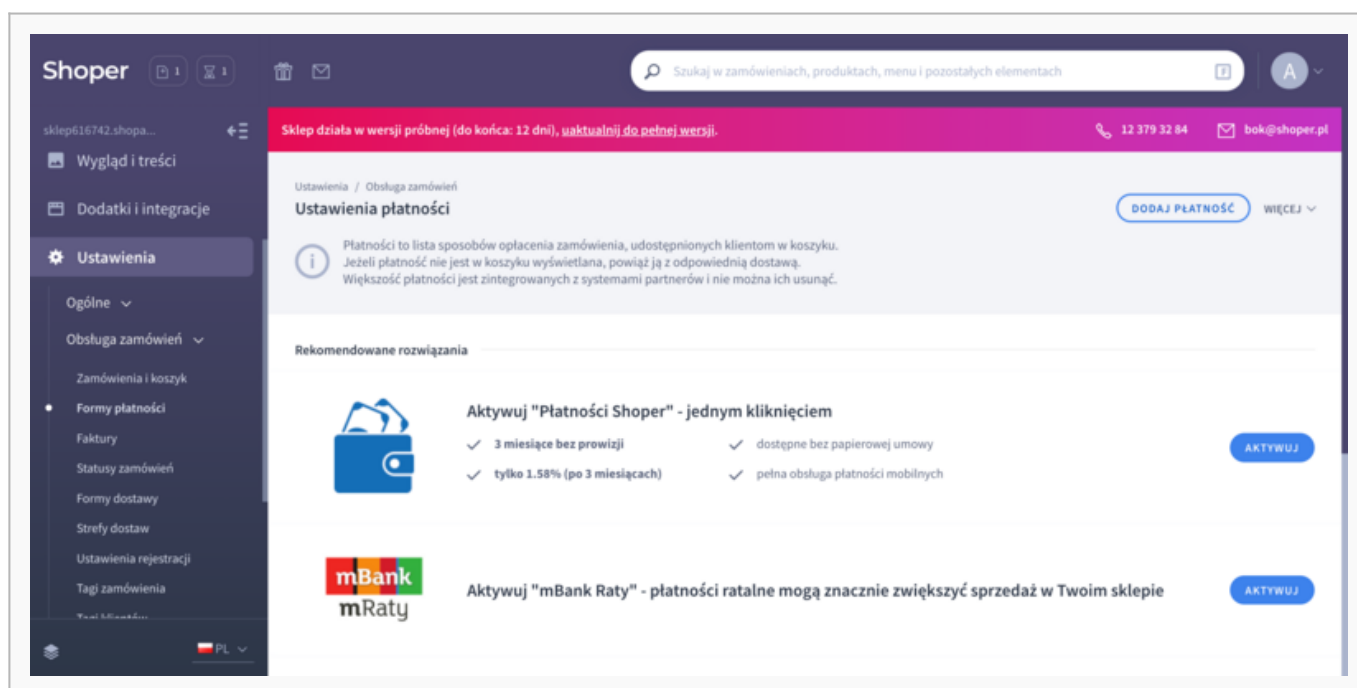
Shoper 1 1

Szukaj w zamówieniach, produktach, menu i pozostałych elementach

A

sklep616742.shopa...

Wygląd i treści

Dodatki i integracje

Ustawienia

Ogólne

Obsługa zamówień

Zamówienia i koszyk

Formy płatności

Faktury

Statusy zamówień

Formy dostawy

Strefy dostaw

Ustawienia rejestracji

Tagi zamówienia

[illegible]

PL

Sklep działa w wersji próbnej (do końca: 12 dni), uaktualnij do pełnej wersji.

12 379 32 84

bok@shoper.pl

Ustawienia / Obsługa zamówień

Ustawienia płatności

DODAJ PŁATNOŚĆ

WIĘCEJ

Płatności to lista sposobów opłacenia zamówienia, udostępnionych klientom w koszyku.
Jeżeli płatność nie jest w koszyku wyświetlana, powiąż ją z odpowiednią dostawą.
Większość płatności jest zintegrowanych z systemami partnerów i nie można ich usunąć.

Rekomendowane rozwiązania

Aktywuj "Płatności Shoper" - jednym kliknięciem

3 miesiące bez prowizji

dostępne bez papierowej umowy

tylko 1.58% (po 3 miesiącach)

pełna obsługa płatności mobilnych

AKTYWUJ

mBank
mRaty

Aktywuj "mBank Raty" - płatności ratalne mogą znacznie zwiększyć sprzedaż w Twoim sklepie

AKTYWUJ